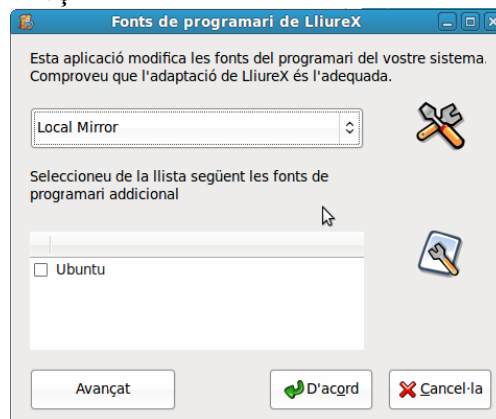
Fonts de programari de LliureX

Esta aplicació modifica les fonts del programari del vostre sistema. Comproveu que l'adaptació de LliureX és l'adequada.

Local Mirror

Seleccioneu de la llista següent les fonts de programari addicional

Ubuntu

Avançat

D'acord

Cancel·la